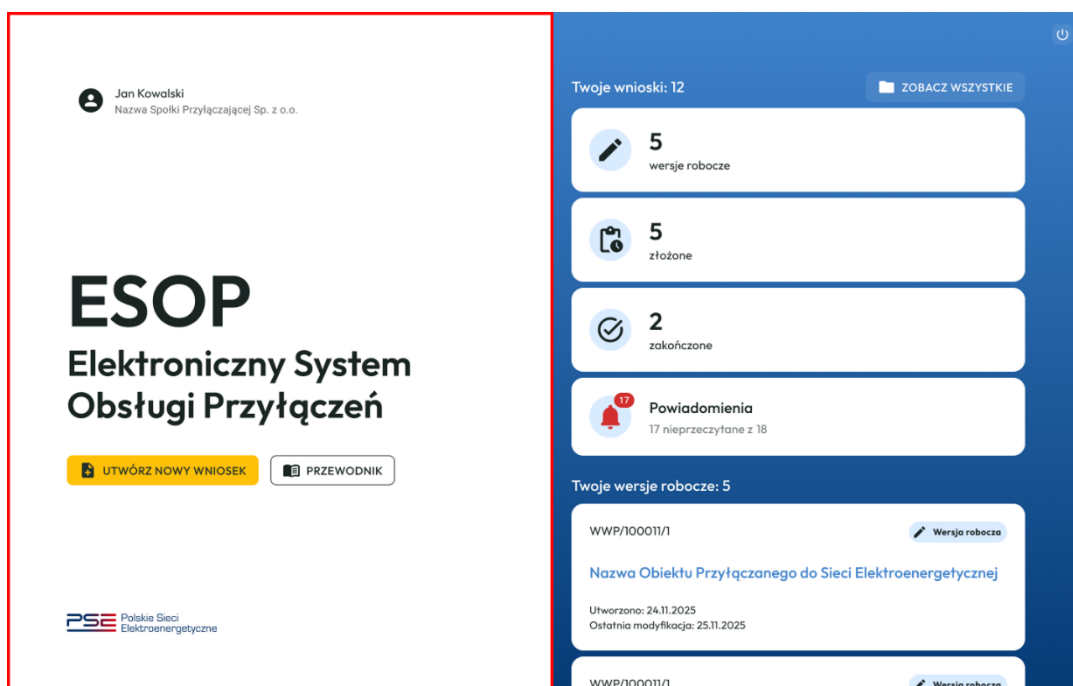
Jan Kowalski
Nazwa Spółki Przyłączającej Sp. z o.o.

ESOP
Elektroniczny System Obsługi Przyłączeń

UTWÓRZ NOWY WNIOSEK
PRZEWODNIK

PSE Polskie Sieci Elektroenergetyczne

Twoje wnioski: 12
ZOBACZ WSZYSTKIE

5
wersje robocze

5
złożone

2
zakończone

17
Powiadomienia
17 nieprzeczytane z 18

Twoje wersje robocze: 5

WWP/100011/1
Wersja robocza
Nazwa Obiektu Przyłączanego do Sieci Elektroenergetycznej
Utworzono: 24.11.2025
Ostatnia modyfikacja: 25.11.2025

WWP/100011/1
Wersja robocza